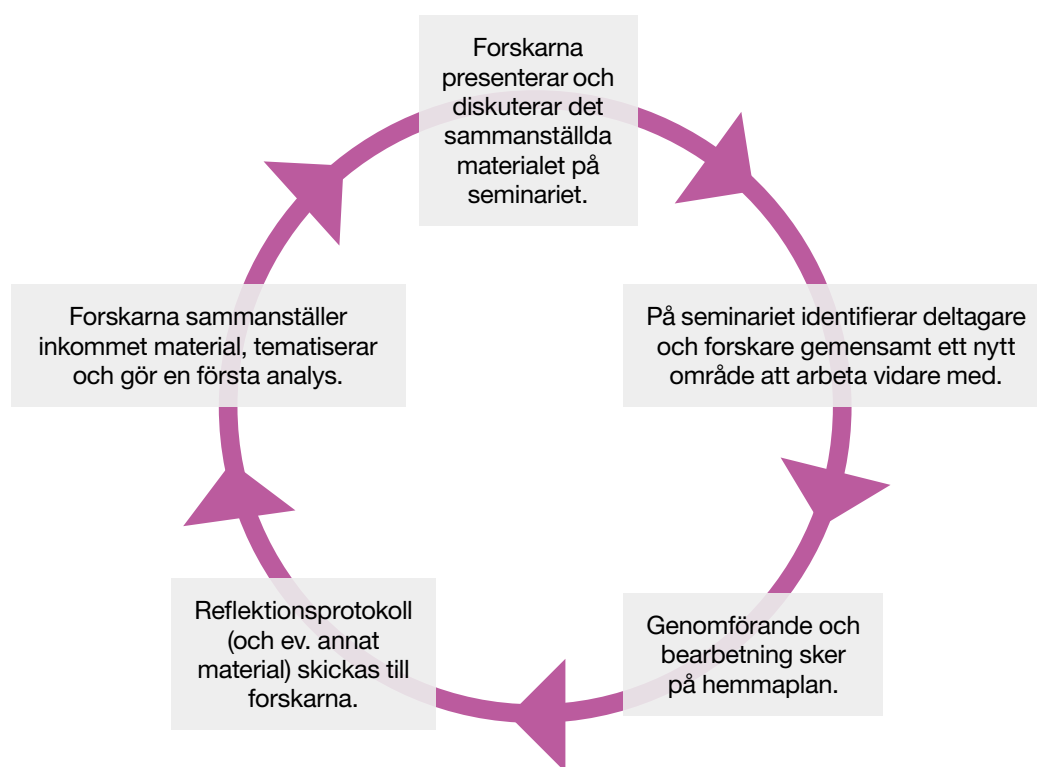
Forskarna presenterar och diskuterar det sammanställda materialet på seminariet.

På seminariet identifierar deltagare och forskare gemensamt ett nytt område att arbeta vidare med.

Genomförande och bearbetning sker på hemmaplan.

Reflektionsprotokoll (och ev. annat material) skickas till forskarna.

Forskarna sammanställer inkommet material, tematiserar och gör en första analys.